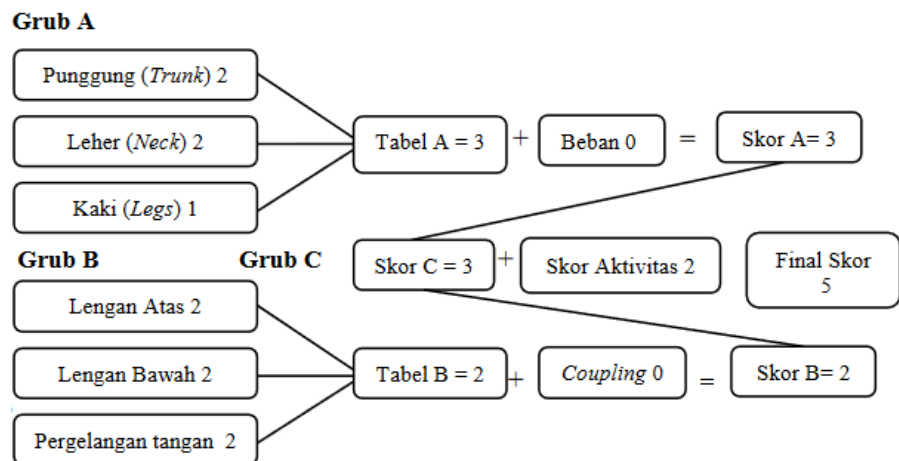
Grub A

Punggung (*Trunk*) 2

Leher (*Neck*) 2

Kaki (*Legs*) 1

Tabel A = 3 + Beban 0 = Skor A= 3

Grub B

Grub C

Skor C = 3 + Skor Aktivitas 2

Final Skor 5

Lengan Atas 2

Lengan Bawah 2

Pergelangan tangan 2

Tabel B = 2 + *Coupling* 0 = Skor B= 2